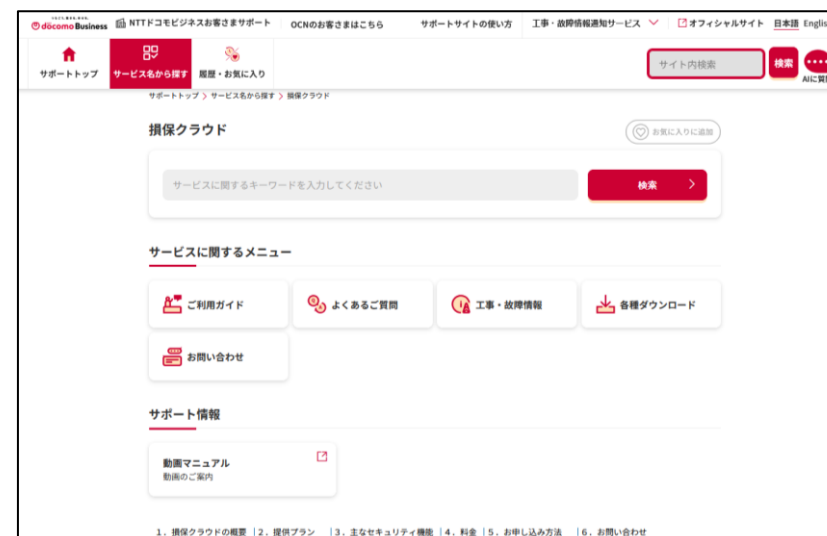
docomo Business NTTドコモビジネスお客さまサポート OCNのお客さまはこちら サポートサイトの使い方 工事・故障情報通知サービス オフィシャルサイト 日本語 Englis

サポートトップ サービス名から探す 履歴・お気に入り

サイト内検索 検索 AIに質

サポートトップ > サービス名から探す > 損保クラウド

損保クラウド

お気に入りに追加

サービスに関するキーワードを入力してください

検索

サービスに関するメニュー

ご利用ガイド

よくあるご質問

工事・故障情報

各種ダウンロード

お問い合わせ

サポート情報

動画マニュアル
動画のご案内

1．損保クラウドの概要 | 2．提供プラン | 3．主なセキュリティ機能 | 4．料金 | 5．お申し込み方法 | 6．お問い合わせ